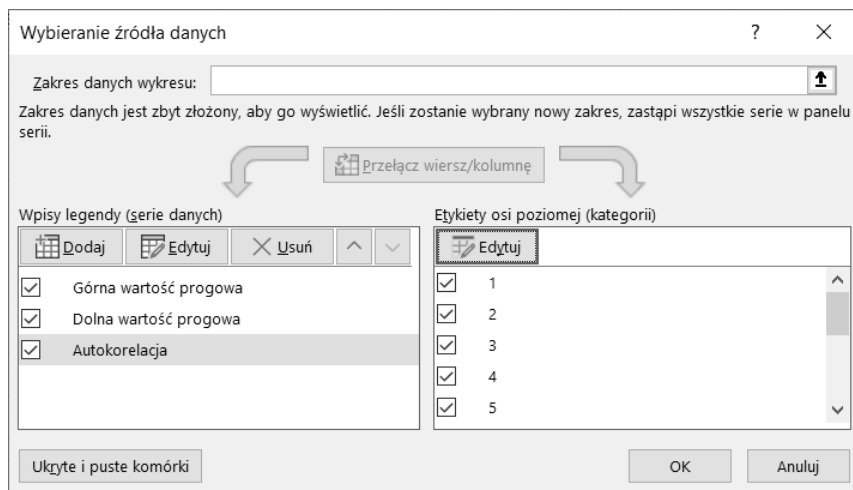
Wybieranie źródła danych

?

Zakres danych wykresu:

Zakres danych jest zbyt złożony, aby go wyświetlić. Jeśli zostanie wybrany nowy zakres, zastąpi wszystkie serie w panelu serii.

Przełącz wiersz/kolumnę

Wpisy legendy (serie danych)

Dodaj
Edytuj
Usuń

Górna wartość progowa
Dolna wartość progowa
Autokorelacja

Etykiety osi poziomej (kategorii)

Edytuj

1
2
3
4
5

Ukryte i puste komórki

OK
Anuluj